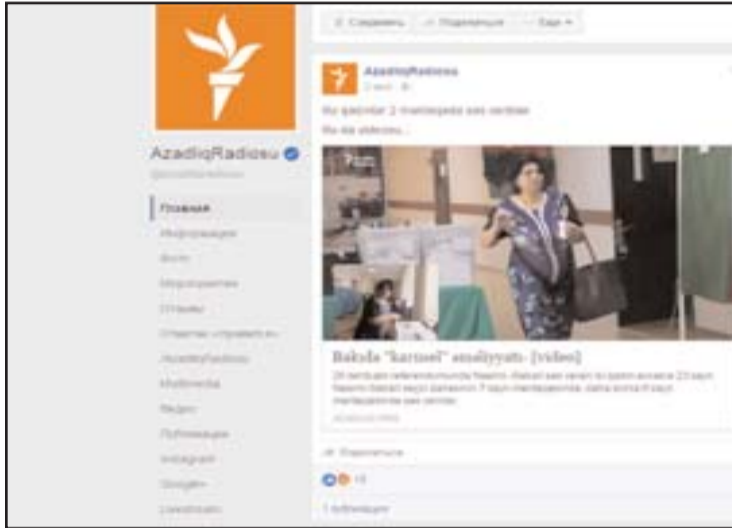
Сохранить Поделиться Ещё

AzadliqRadiosu
2 мин.

Bu qadınlar 2 məntəqədə səs veriblər.
Bu da videosu...

AzadliqRadiosu
@azadliqradiosu

Главная
Информация
Фото
Мероприятия
Отзывы
Отметки «Нравится»
AzadliqRadiosu
Multimedia
Видео
Публикации
Instagram
Google+

Bakıda "karusel" əməliyyatı- [video]
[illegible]
AZADLIQ.ORG

Нравится

13

1 публикация